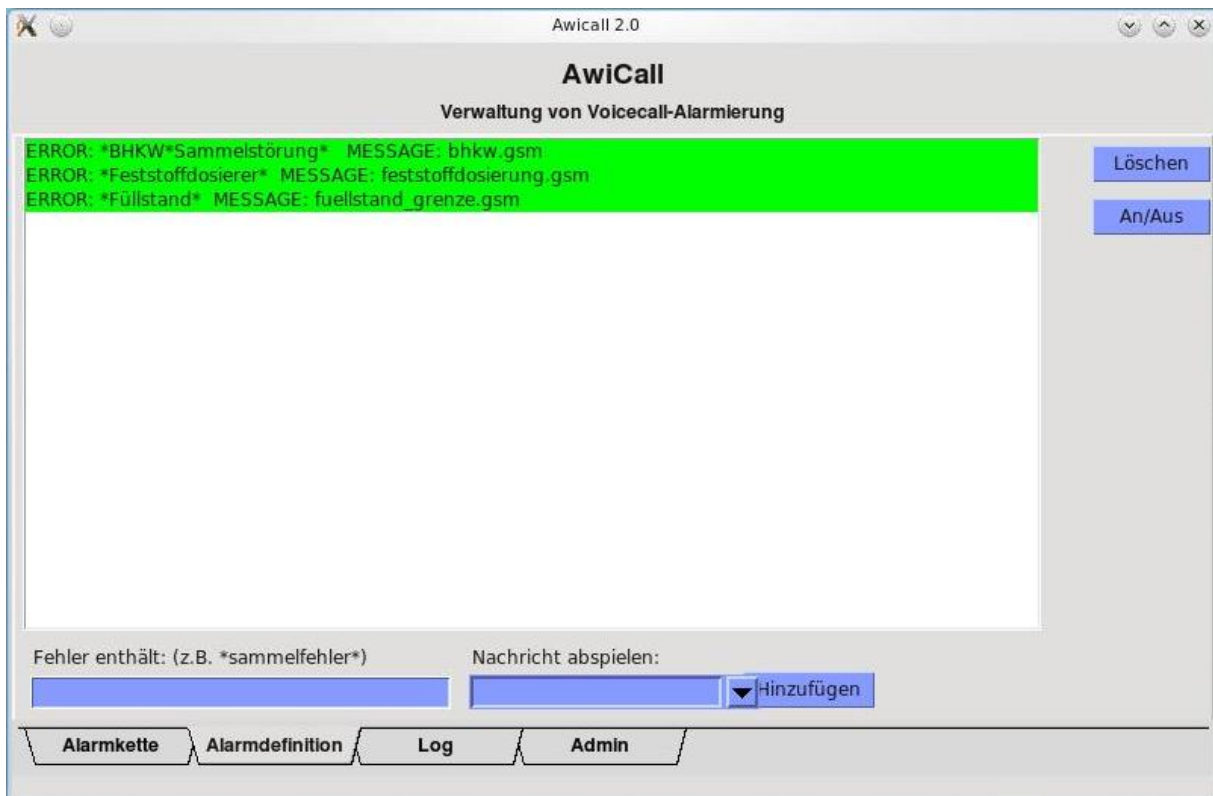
Awicall 2.0

AwiCall

Verwaltung von Voicecall-Alarmierung

ERROR: *BHKW*Sammelstörung* MESSAGE: bhkw.gsm
ERROR: *Feststoffdosierer* MESSAGE: feststoffdosierung.gsm
ERROR: *Füllstand* MESSAGE: fuellstand_grenze.gsm

Löschen

An/Aus

Fehler enthält: (z.B. *sammelfehler*)

Nachricht abspielen:

Hinzufügen

Alarmkette

Alarmdefinition

Log

Admin